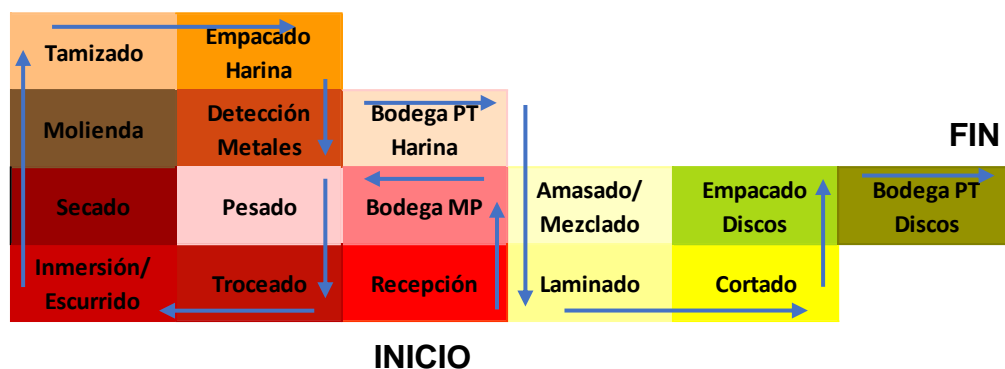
Tamizado

Empacado Harina

Molienda

Detección Metales

Bodega PT Harina

FIN

Secado

Pesado

Bodega MP

Amasado/ Mezclado

Empacado Discos

Bodega PT Discos

Inmersión/ Escurrido

Troceado

Recepción

Laminado

Cortado

INICIO